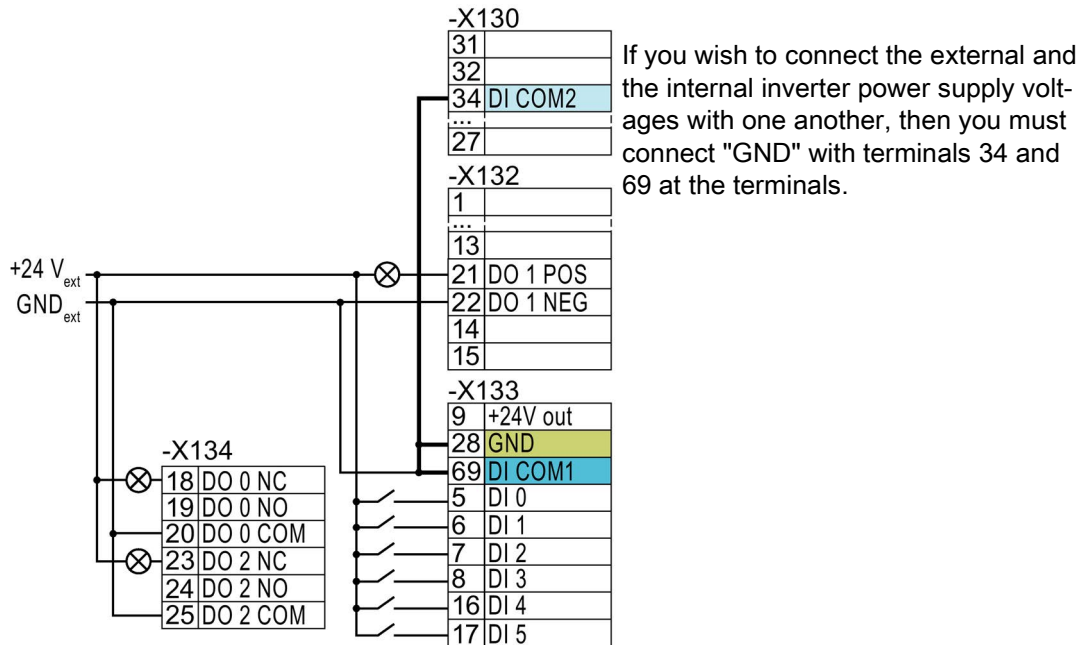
-X130

| | |
|---|---|
| 31 | |
| 32 | |
| 34 | DI COM2 |
| ... | |
| 27 | |

If you wish to connect the external and the internal inverter power supply voltages with one another, then you must connect "GND" with terminals 34 and 69 at the terminals.

-X132

| | |
|---|---|
| 1 | |
| ... | |
| 13 | |
| 21 | DO 1 POS |
| 22 | DO 1 NEG |
| 14 | |
| 15 | |

+24 $V_{ext}$
$GND_{ext}$

-X133

| | |
|---|---|
| 9 | +24V out |
| 28 | GND |
| 69 | DI COM1 |
| 5 | DI 0 |
| 6 | DI 1 |
| 7 | DI 2 |
| 8 | DI 3 |
| 16 | DI 4 |
| 17 | DI 5 |

-X134

| | |
|---|---|
| 18 | DO 0 NC |
| 19 | DO 0 NO |
| 20 | DO 0 COM |
| 23 | DO 2 NC |
| 24 | DO 2 NO |
| 25 | DO 2 COM |